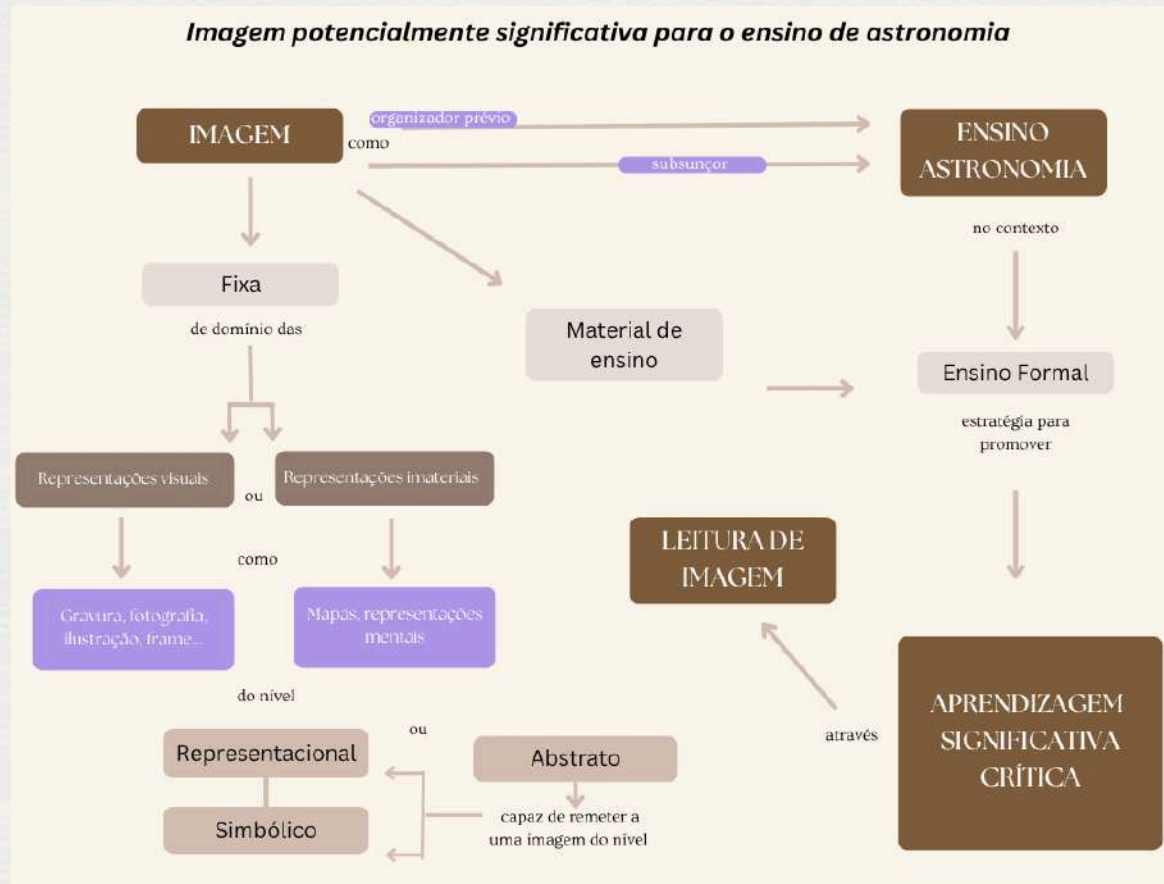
Imagem potencialmente significativa para o ensino de astronomia

IMAGEM

como

organizador prévio

subsunçor

ENSINO ASTRONOMIA

no contexto

Ensino Formal

estratégia para promover

APRENDIZAGEM SIGNIFICATIVA CRÍTICA

através

LEITURA DE IMAGEM

Material de ensino

Fixa

de domínio das

Representações visuais

ou

Representações imateriais

como

Gravura, fotografia, ilustração, frame...

Mapas, representações mentais

do nível

ou

Representacional

Simbólico

Abstrato

capaz de remeter a uma imagem do nível